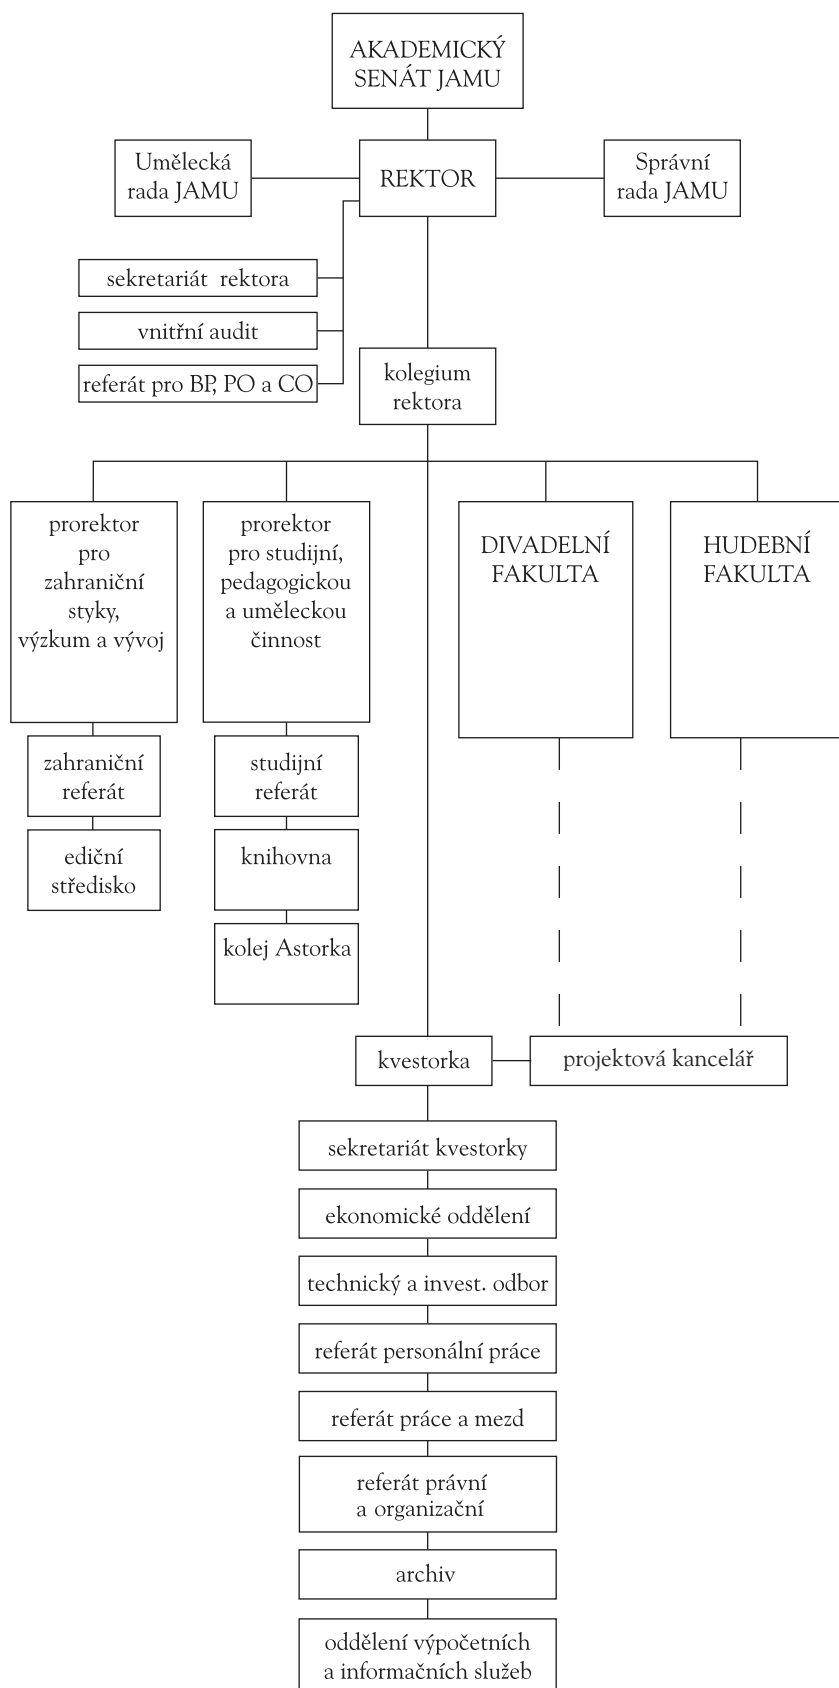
AKADEMICKÝ SENÁT JAMU

Umělecká rada JAMU

REKTOR

Správní rada JAMU

sekretariát rektora

vnitřní audit

referát pro BP, PO a CO

kolegium rektora

prorektor pro zahraniční styky, výzkum a vývoj

prorektor pro studijní, pedagogickou a uměleckou činnost

DIVADELNÍ FAKULTA

HUDEBNÍ FAKULTA

zahraniční referát

ediční středisko

studijní referát

knihovna

kolej Astorka

kvestorka

projektová kancelář

sekretariát kvestorky

ekonomické oddělení

technický a invest. odbor

referát personální práce

referát práce a mezd

referát právní a organizační

archiv

oddělení výpočetních a informačních služeb